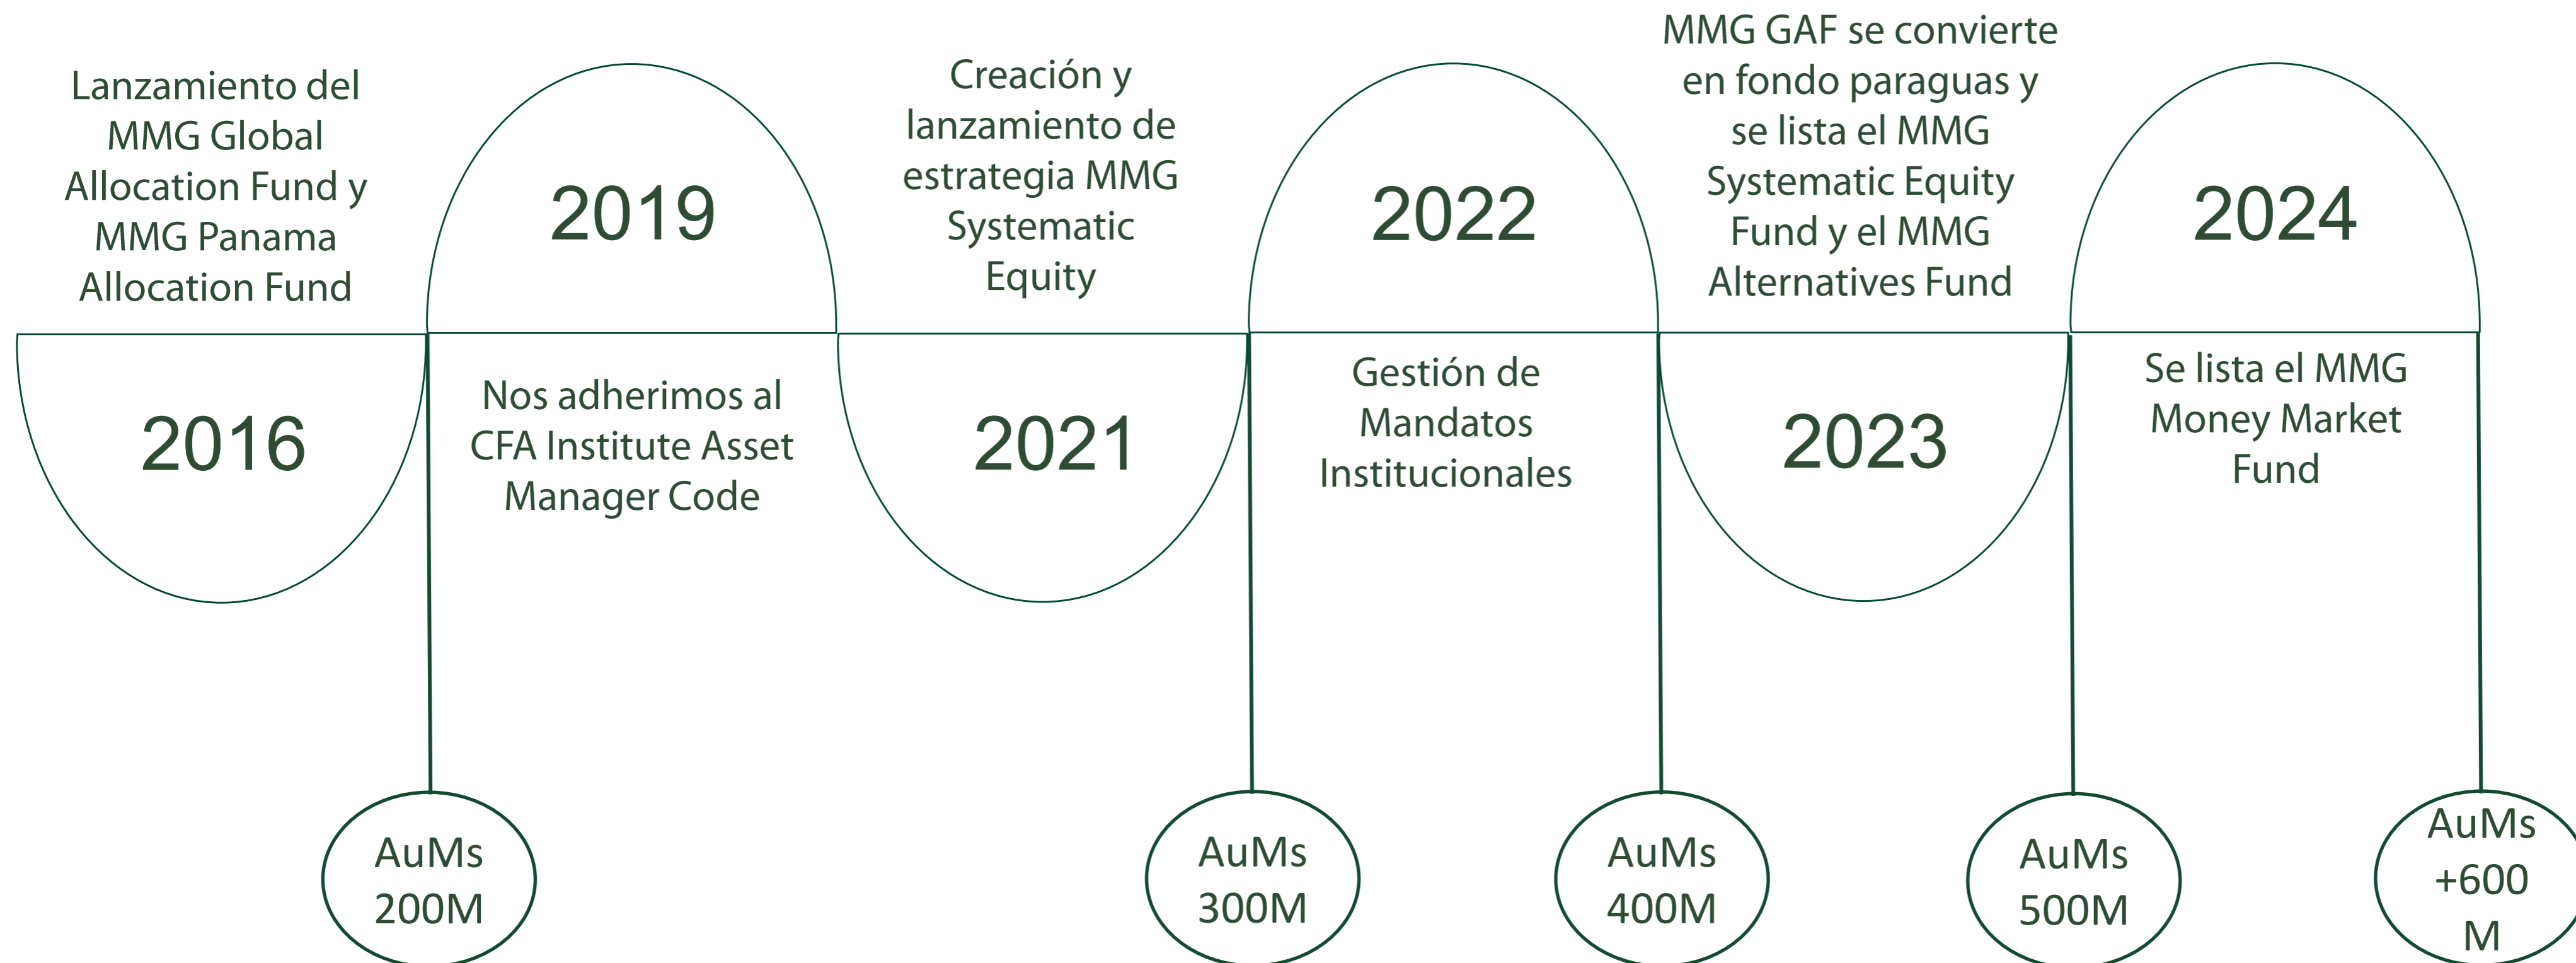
Lanzamiento del MMG Global Allocation Fund y MMG Panama Allocation Fund

2016

2019

Nos adherimos al CFA Institute Asset Manager Code

AuMs 200M

Creación y lanzamiento de estrategia MMG Systematic Equity

2021

2022

Gestión de Mandatos Institucionales

AuMs 300M

MMG GAF se convierte en fondo paraguas y se lista el MMG Systematic Equity Fund y el MMG Alternatives Fund

2023

AuMs 400M

2024

Se lista el MMG Money Market Fund

AuMs 500M

AuMs +600 M